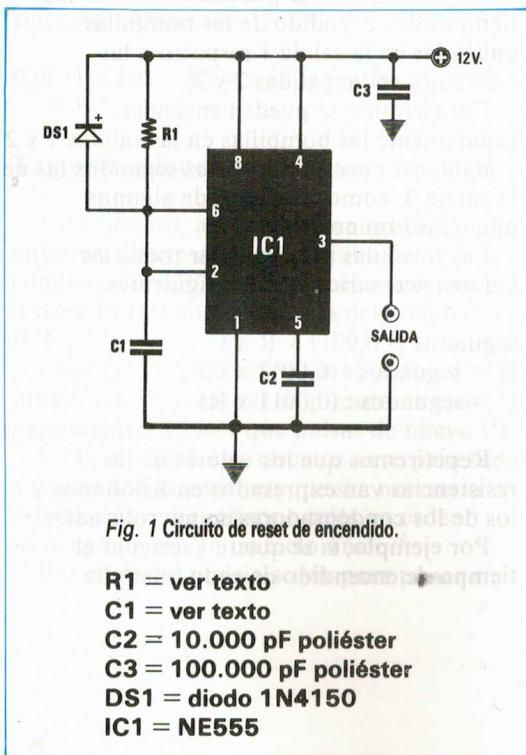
12V.

C3

DS1

R1

8

4

6

IC1

3

2

1

5

SALIDA

C1

C2

Fig. 1 Circuito de reset de encendido.

R1 = ver texto
C1 = ver texto
C2 = 10.000 pF poliéster
C3 = 100.000 pF poliéster
DS1 = diodo 1N4150
IC1 = NE555